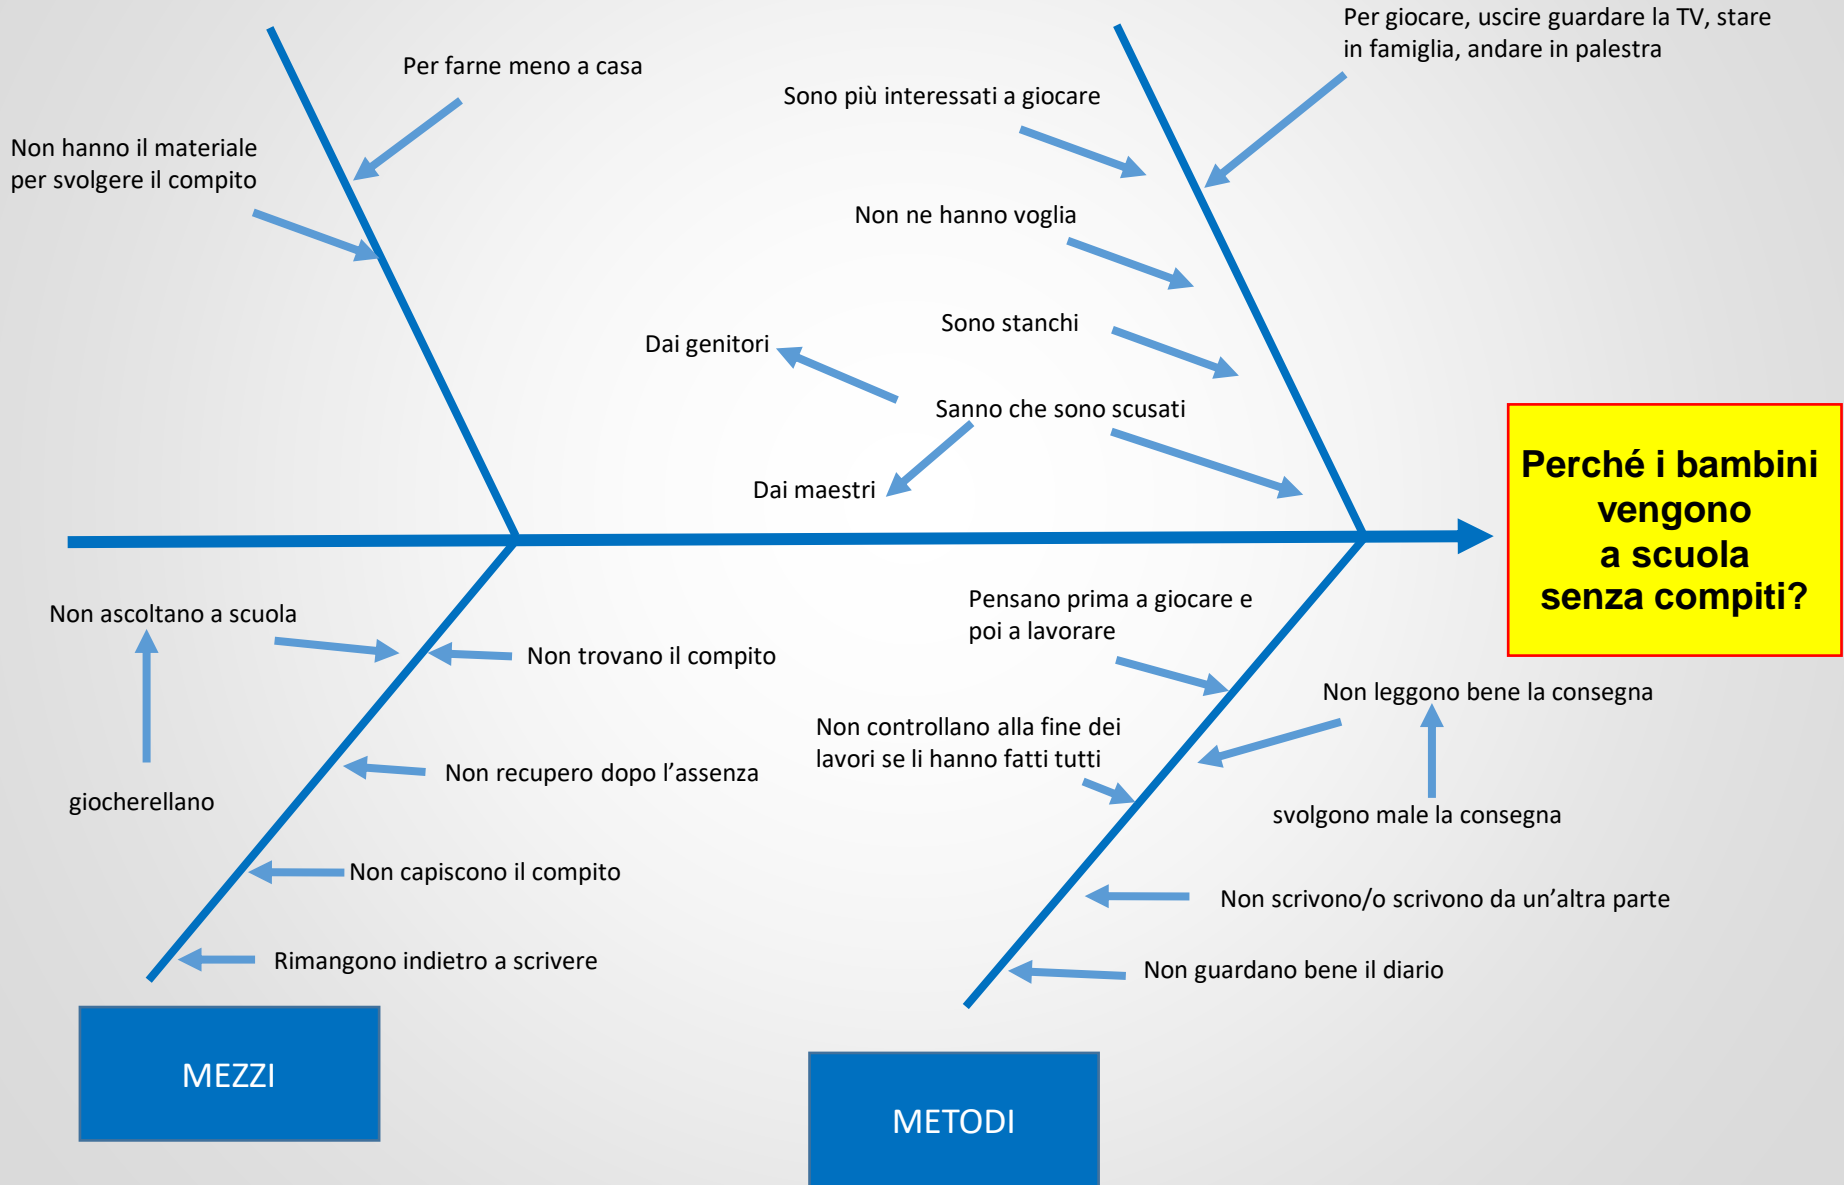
Per giocare, uscire guardare la TV, stare in famiglia, andare in palestra

Per farne meno a casa

Sono più interessati a giocare

Non hanno il materiale per svolgere il compito

Non ne hanno voglia

Sono stanchi

Dai genitori

Sanno che sono scusati

Dai maestri

Perché i bambini vengono a scuola senza compiti?

Pensano prima a giocare e poi a lavorare

Non ascoltano a scuola

Non trovano il compito

Non leggono bene la consegna

Non controllano alla fine dei lavori se li hanno fatti tutti

Non recupero dopo l’assenza

giocherellano

svolgono male la consegna

Non capiscono il compito

Non scrivono/o scrivono da un’altra parte

Rimangono indietro a scrivere

Non guardano bene il diario

MEZZI

METODI